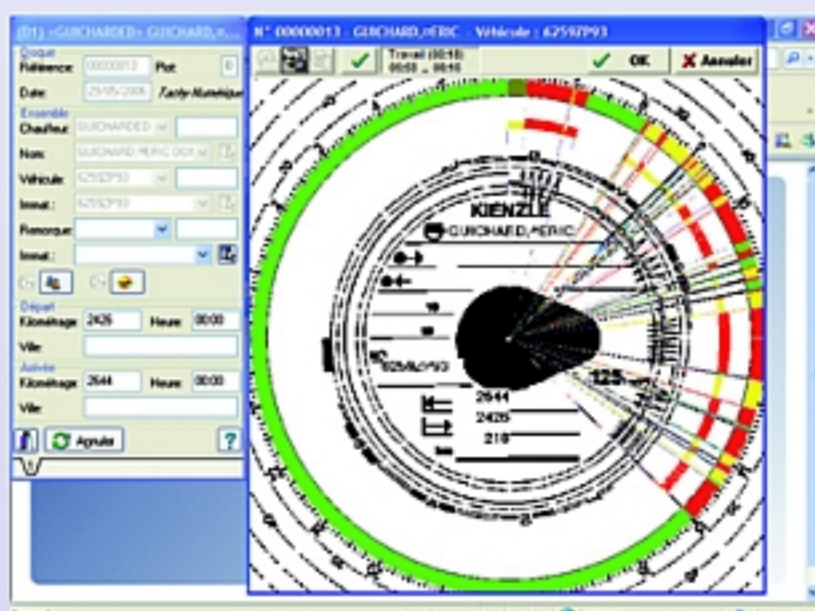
(D1) <GUICHARDED> GUICHARD,...

N° 00000013 : GUICHARD,ERIC - Véhicule : 6259ZP93

Travail (00:10) 00:00 .. 00:10

OK

Annuler

Disque
Référence: 00000013 Plot
Date: 29/05/2006 Tachy Numérique

Ensemble
Chauffeur: GUICHARDED
Nom: GUICHARD,ERIC DOI
Véhicule: 6259ZP93
Immat.: 6259ZP93
Remorque:
Immat.:

Départ
Kilométrage 2426 Heure 00:00
Ville

Arrivée
Kilométrage 2644 Heure 00:00
Ville

Appliquer

KIENZLE
GUICHARD,ERIC
6259ZP93
2644
2426
218
125